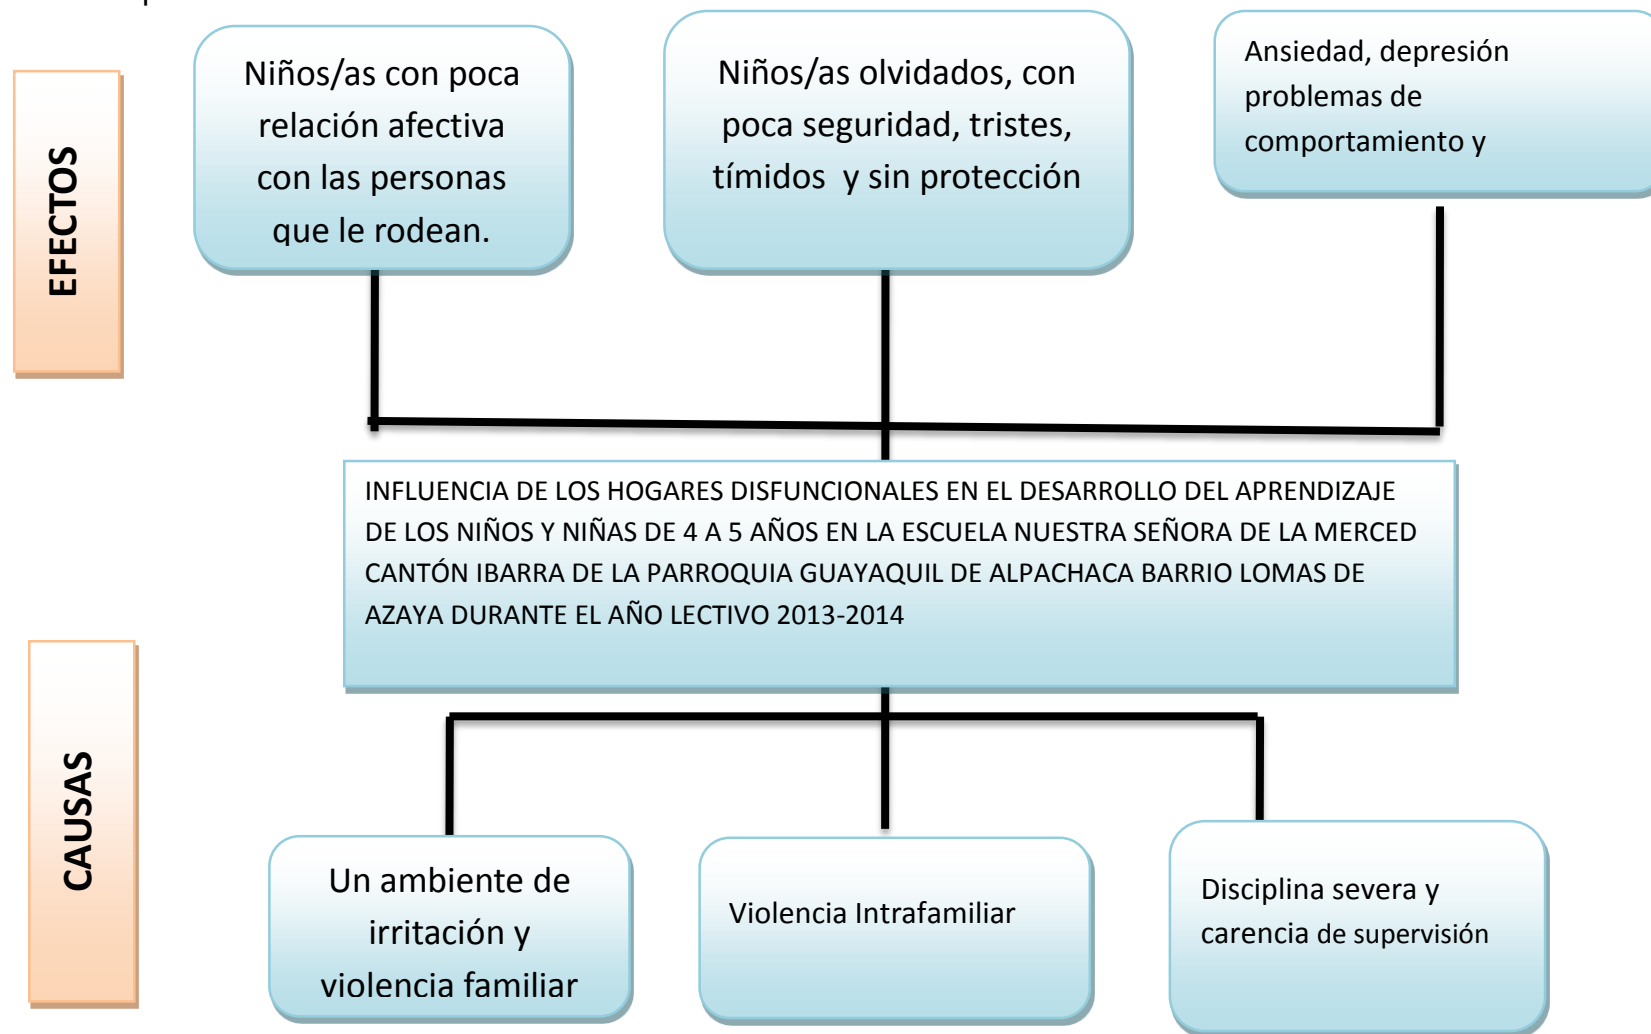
EFECTOS

Niños/as con poca relación afectiva con las personas que le rodean.

Niños/as olvidados, con poca seguridad, tristes, tímidos y sin protección

Ansiedad, depresión problemas de comportamiento y

INFLUENCIA DE LOS HOGARES DISFUNCIONALES EN EL DESARROLLO DEL APRENDIZAJE DE LOS NIÑOS Y NIÑAS DE 4 A 5 AÑOS EN LA ESCUELA NUESTRA SEÑORA DE LA MERCED CANTÓN IBARRA DE LA PARROQUIA GUAYAQUIL DE ALPACHACA BARRIO LOMAS DE AZAYA DURANTE EL AÑO LECTIVO 2013-2014

CAUSAS

Un ambiente de irritación y violencia familiar

Violencia Intrafamiliar

Disciplina severa y carencia de supervisión